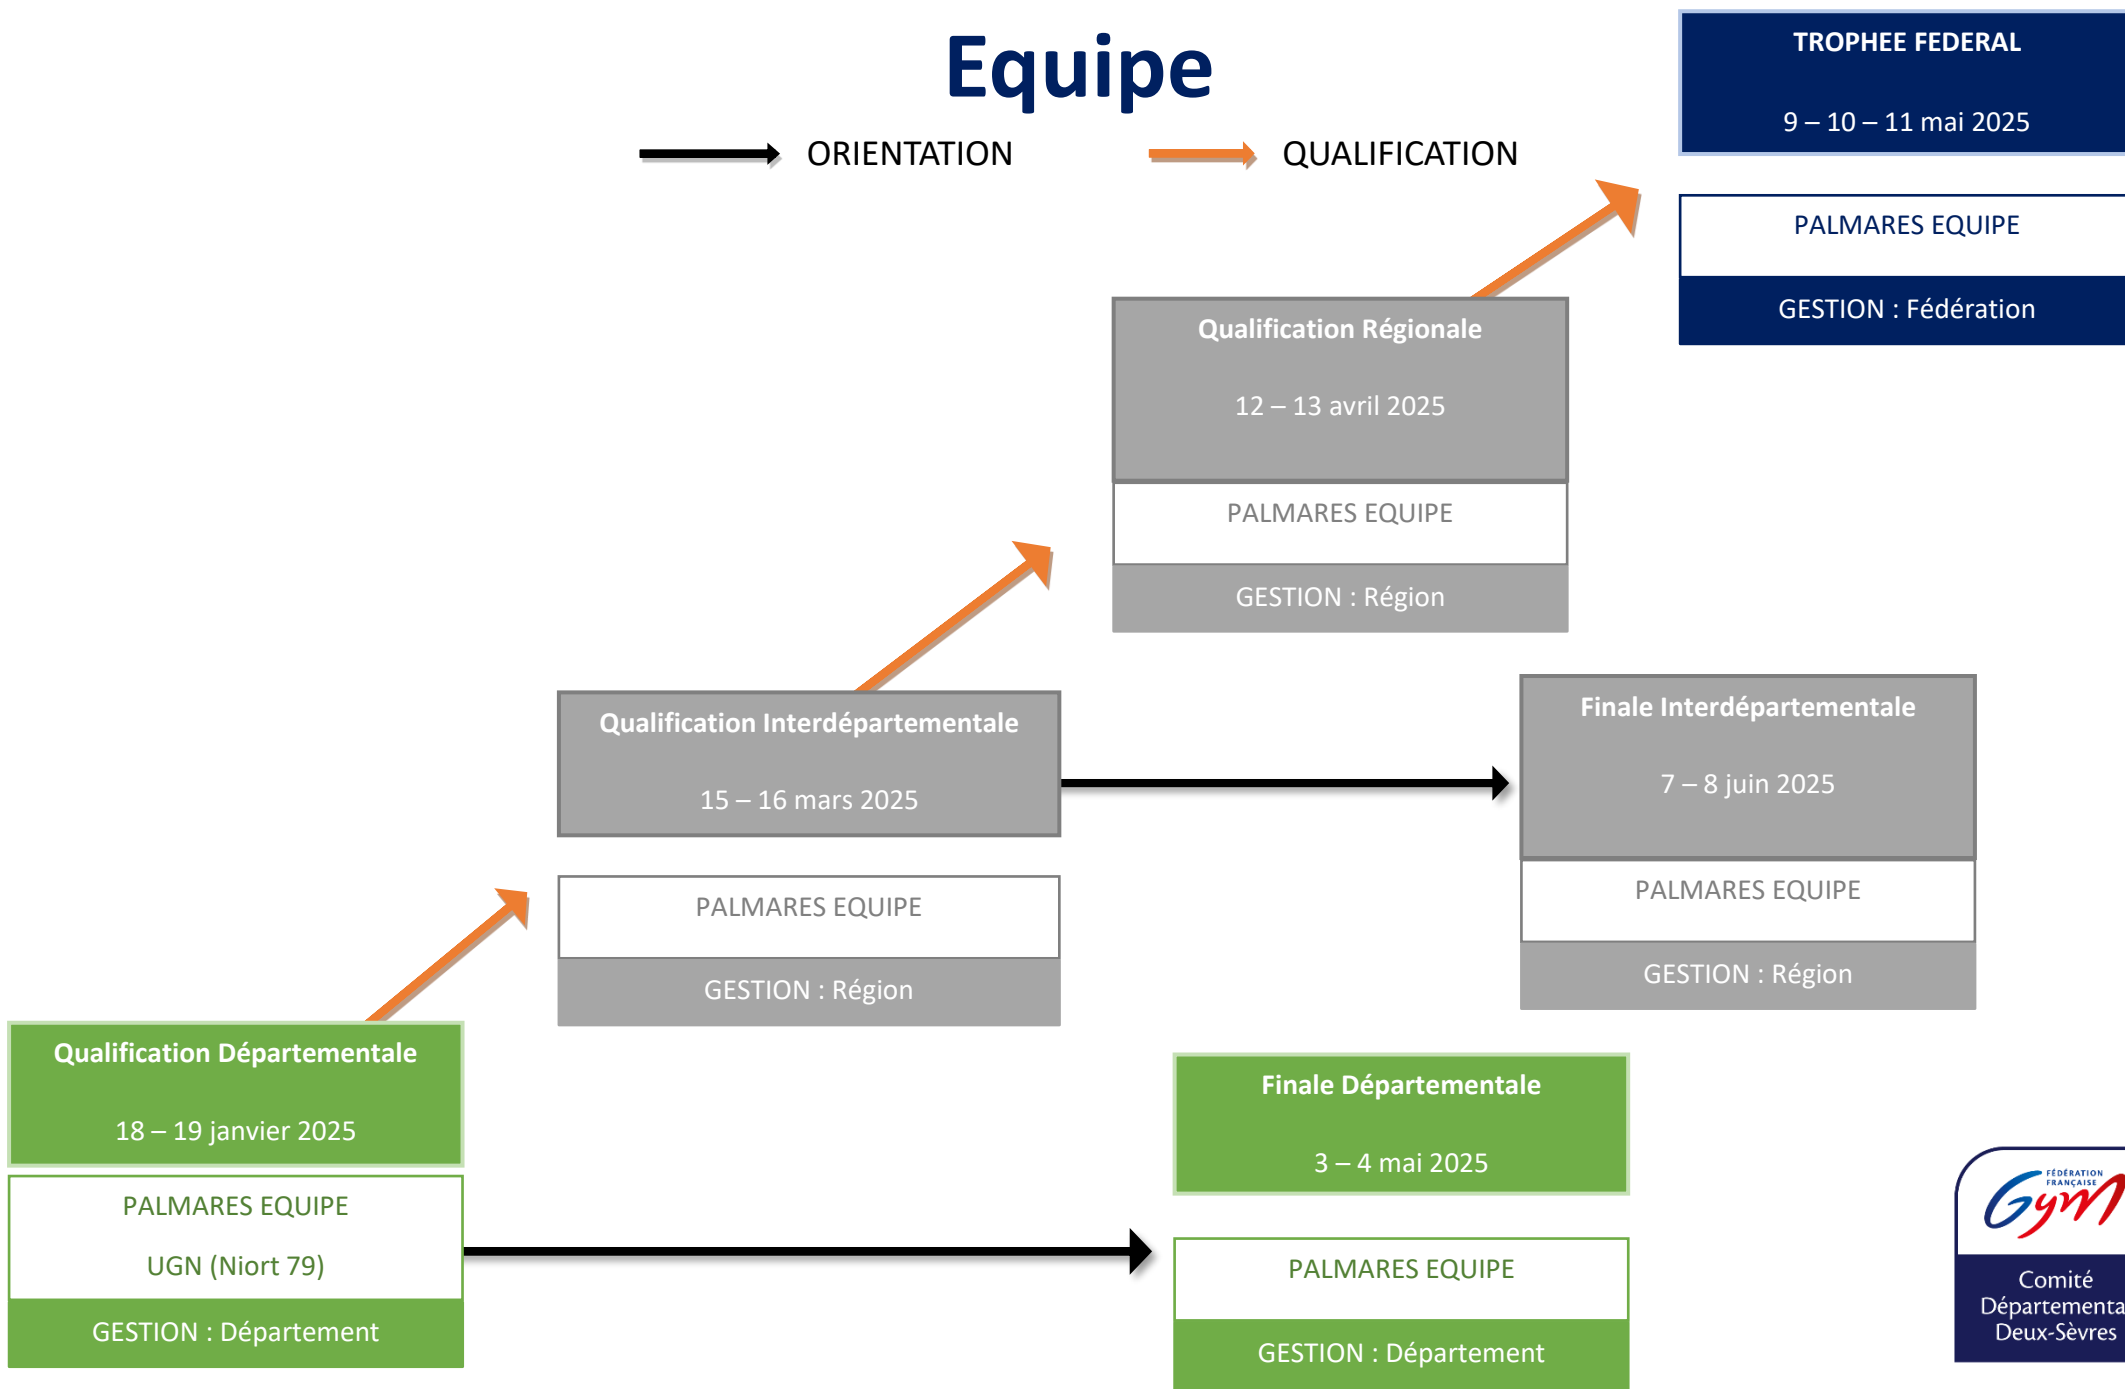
Equipe

ORIENTATION QUALIFICATION

TROPHEE FEDERAL

9 – 10 – 11 mai 2025

PALMARES EQUIPE

GESTION : Fédération

Qualification Régionale

12 – 13 avril 2025

PALMARES EQUIPE

GESTION : Région

Qualification Interdépartementale

15 – 16 mars 2025

PALMARES EQUIPE

GESTION : Région

Finale Interdépartementale

7 – 8 juin 2025

PALMARES EQUIPE

GESTION : Région

Qualification Départementale

18 – 19 janvier 2025

PALMARES EQUIPE

UGN (Niort 79)

GESTION : Département

Finale Départementale

3 – 4 mai 2025

PALMARES EQUIPE

GESTION : Département

FÉDÉRATION FRANÇAISE Gym

Comité Départementa Deux-Sèvres